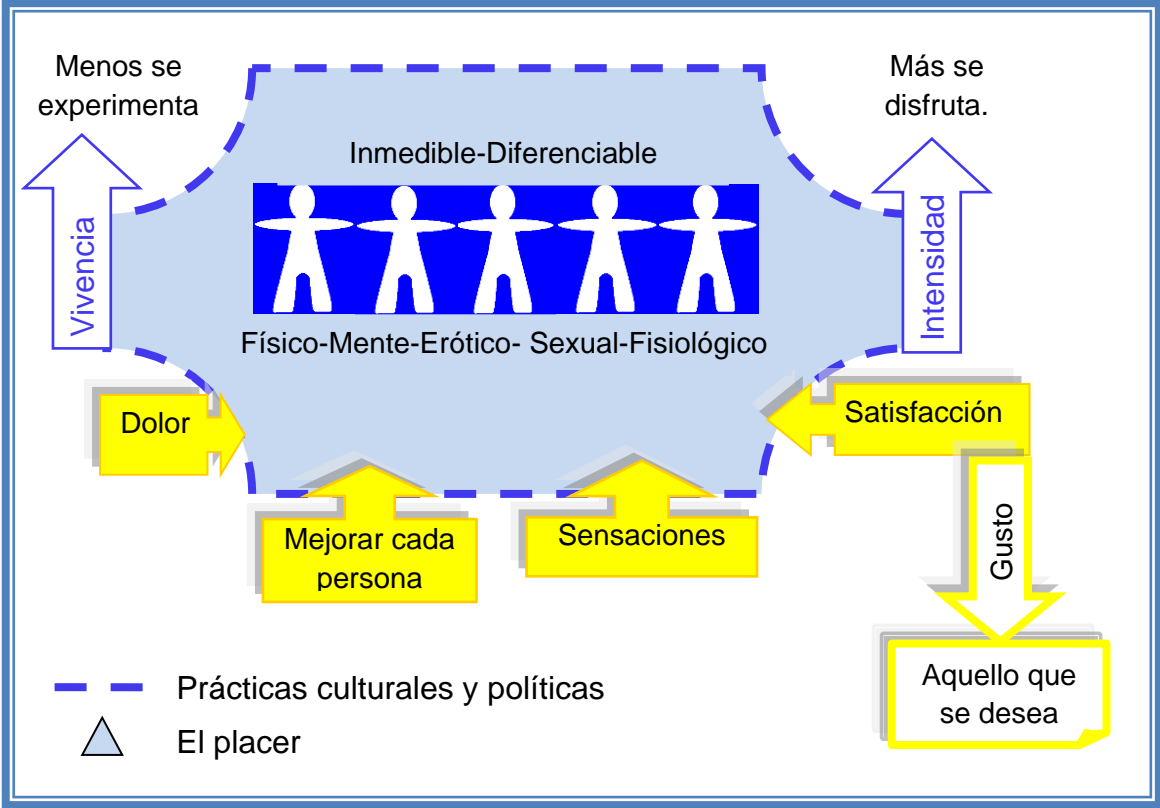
Menos se experimenta

Más se disfruta.

Inmedible-Diferenciable

Vivencia

Intensidad

Físico-Mente-Erótico- Sexual-Fisiológico

Dolor

Satisfacción

Mejorar cada persona

Sensaciones

Gusto

Aquello que se desea

Prácticas culturales y políticas

El placer